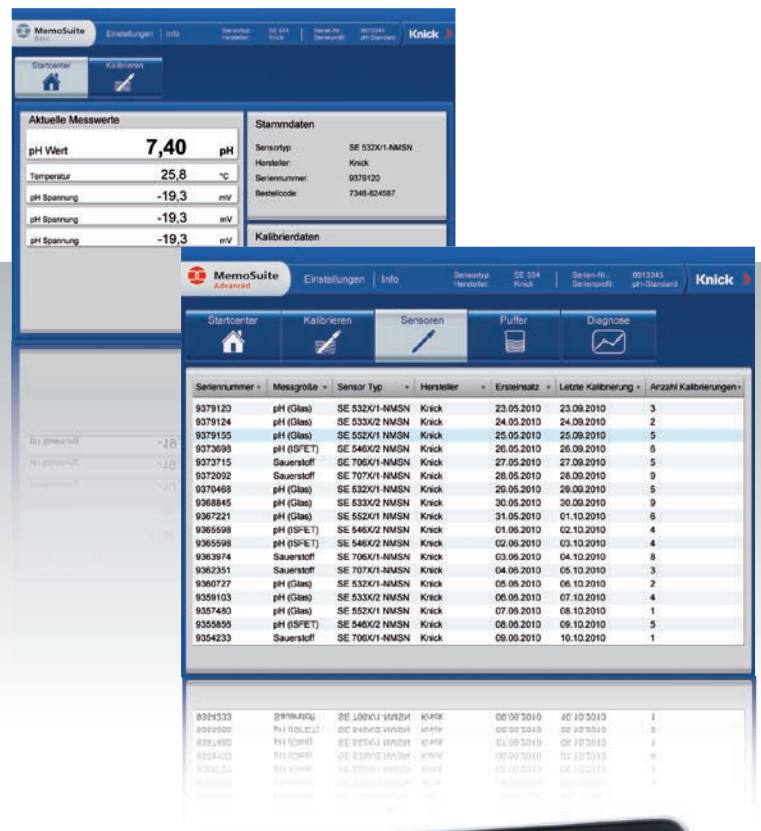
MemoSuite Basic Einstellungen | Info Sensortyp: Hersteller: SE 554 Knick Serien-Nr.: Sensorprofil: 8613345 pH-Standard Knick

Startcenter Kalibrieren

Aktuelle Messwerte

| | | |
|---|---|---|
| pH Wert | 7,40 | pH |
| Temperatur | 25,8 | °C |
| pH Spannung | -19,3 | mV |
| pH Spannung | -19,3 | mV |
| pH Spannung | -19,3 | mV |

Stammdaten

Sensortyp: SE 532X/1-NMSN
Hersteller: Knick
Seriennummer: 9379120
Bestellcode: 7348-824587

Kalibrierdaten

MemoSuite Advanced Einstellungen | Info Sensortyp: Hersteller: SE 554 Knick Serien-Nr.: Sensorprofil: 8613345 pH-Standard Knick

Startcenter Kalibrieren Sensoren Puffer Diagnose

| Seriennummer | Messgröße | Sensor Typ | Hersteller | Ersteinsatz | Letzte Kalibrierung | Anzahl Kalibrierungen |
|---|---|---|---|---|---|---|
| 9379120 | pH (Glas) | SE 532X/1-NMSN | Knick | 23.05.2010 | 23.09.2010 | 3 |
| 9379124 | pH (Glas) | SE 533X/2 NMSN | Knick | 24.05.2010 | 24.09.2010 | 2 |
| 9379155 | pH (Glas) | SE 552X/1 NMSN | Knick | 25.05.2010 | 25.09.2010 | 5 |
| 9373698 | pH (ISFET) | SE 546X/2 NMSN | Knick | 26.05.2010 | 26.09.2010 | 6 |
| 9373715 | Sauerstoff | SE 706X/1-NMSN | Knick | 27.05.2010 | 27.09.2010 | 5 |
| 9372092 | Sauerstoff | SE 707X/1-NMSN | Knick | 28.05.2010 | 28.09.2010 | 9 |
| 9370468 | pH (Glas) | SE 532X/1-NMSN | Knick | 29.05.2010 | 29.09.2010 | 5 |
| 9368845 | pH (Glas) | SE 533X/2 NMSN | Knick | 30.05.2010 | 30.09.2010 | 9 |
| 9367221 | pH (Glas) | SE 552X/1 NMSN | Knick | 31.05.2010 | 01.10.2010 | 6 |
| 9365598 | pH (ISFET) | SE 546X/2 NMSN | Knick | 01.06.2010 | 02.10.2010 | 4 |
| 9365598 | pH (ISFET) | SE 546X/2 NMSN | Knick | 02.06.2010 | 03.10.2010 | 4 |
| 9363974 | Sauerstoff | SE 706X/1-NMSN | Knick | 03.06.2010 | 04.10.2010 | 8 |
| 9362351 | Sauerstoff | SE 707X/1-NMSN | Knick | 04.06.2010 | 05.10.2010 | 3 |
| 9360727 | pH (Glas) | SE 532X/1-NMSN | Knick | 05.06.2010 | 06.10.2010 | 2 |
| 9359103 | pH (Glas) | SE 533X/2 NMSN | Knick | 06.06.2010 | 07.10.2010 | 4 |
| 9357480 | pH (Glas) | SE 552X/1 NMSN | Knick | 07.06.2010 | 08.10.2010 | 1 |
| 9355856 | pH (ISFET) | SE 546X/2 NMSN | Knick | 08.06.2010 | 09.10.2010 | 5 |
| 9354233 | Sauerstoff | SE 706X/1-NMSN | Knick | 09.06.2010 | 10.10.2010 | 1 |